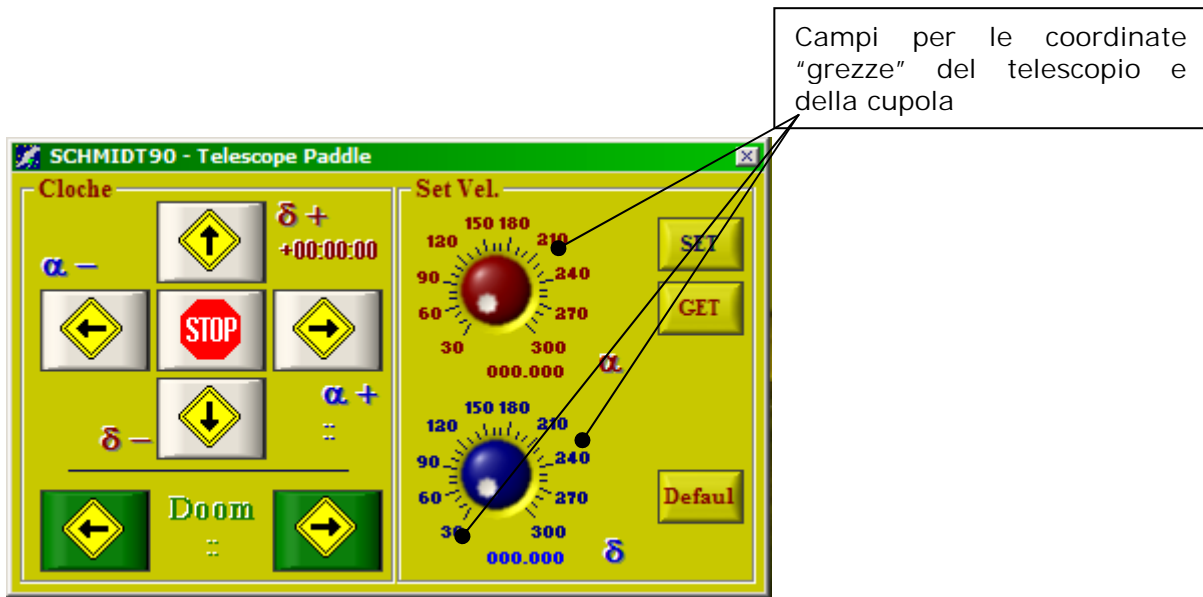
Campi per le coordinate “grezze” del telescopio e della cupola

SCHMIDT90 - Telescope Paddle

Cloche

$\delta +$

+00:00:00

$\alpha -$

STOP

$\alpha +$

::

$\delta -$

Doom

::

Set Vel.

150 180

120

210

90

240

60

270

30

300

000.000

$\alpha$

150 180

120

210

90

240

60

270

30

300

000.000

$\delta$

SET

GET

Defaul